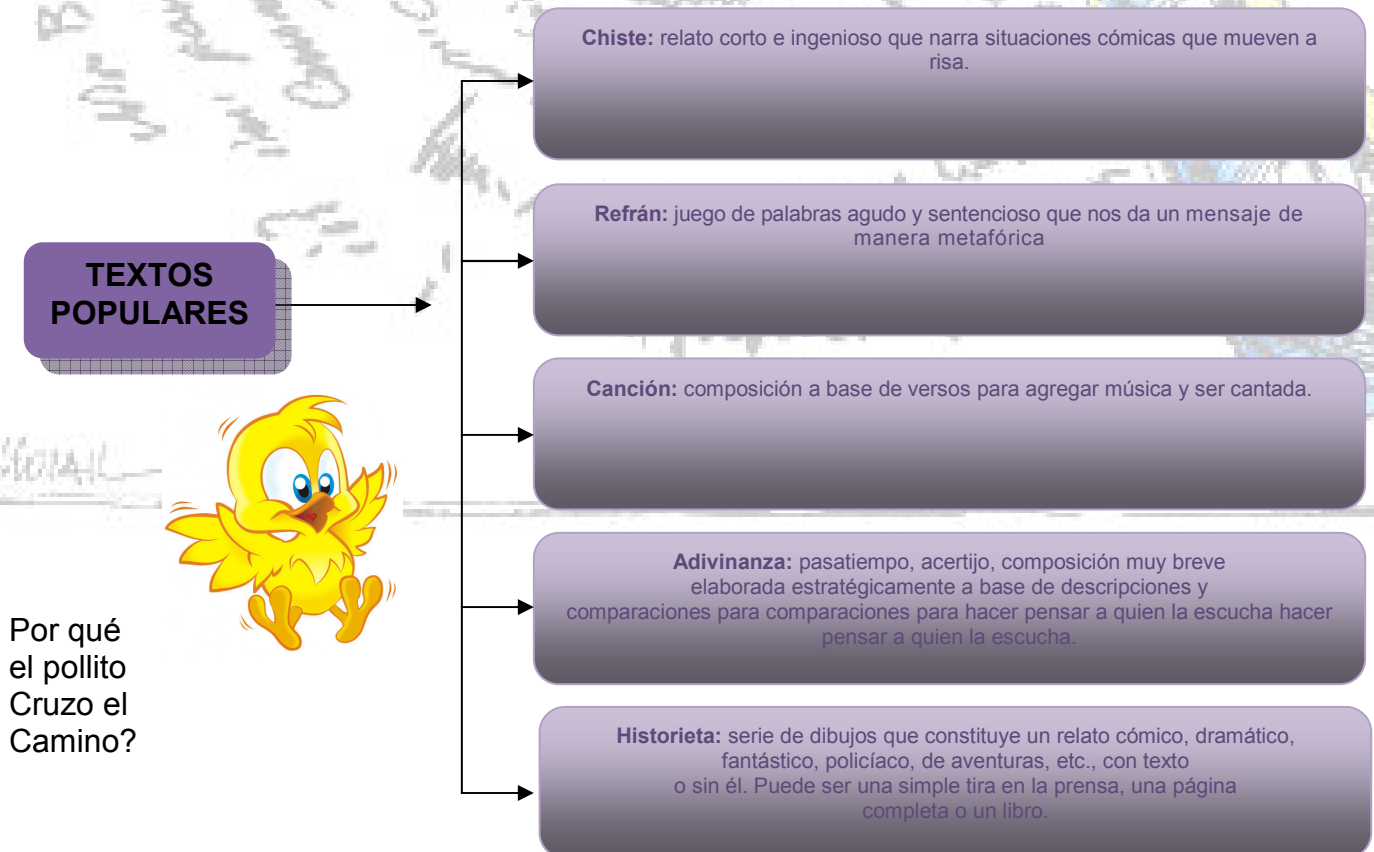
TEXTOS POPULARES

Chiste: relato corto e ingenioso que narra situaciones cómicas que mueven a risa.

Refrán: juego de palabras agudo y sentencioso que nos da un mensaje de manera metafórica

Canción: composición a base de versos para agregar música y ser cantada.

Adivinanza: pasatiempo, acertijo, composición muy breve elaborada estratégicamente a base de descripciones y comparaciones para comparaciones para hacer pensar a quien la escucha hacer pensar a quien la escucha.

Historieta: serie de dibujos que constituye un relato cómico, dramático, fantástico, policíaco, de aventuras, etc., con texto o sin él. Puede ser una simple tira en la prensa, una página completa o un libro.

Por qué el pollito Cruzo el Camino?